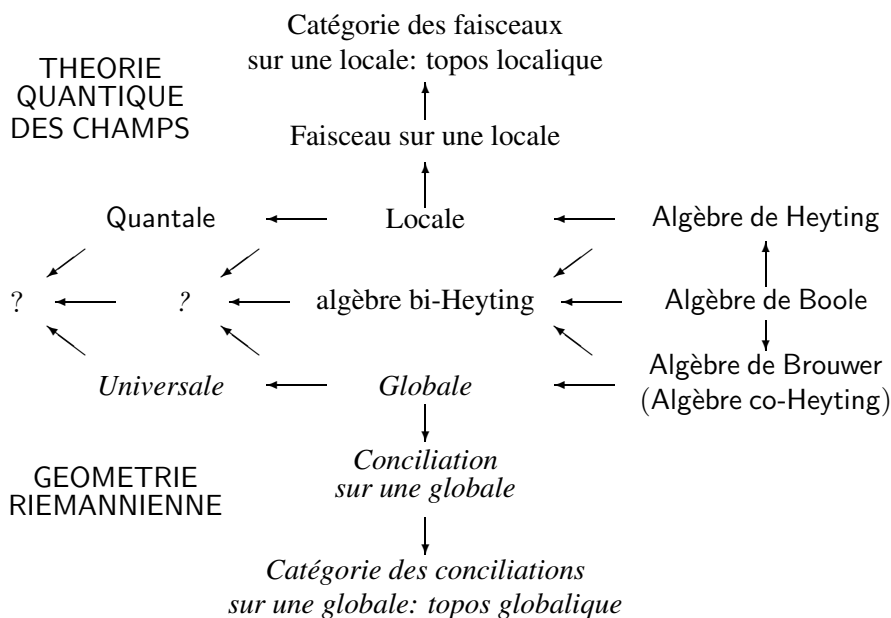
Catégorie des faisceaux sur une locale: topos localique

THEORIE QUANTIQUE DES CHAMPS

Faisceau sur une locale

Quantale

Locale

Algèbre de Heyting

?

?

algèbre bi-Heyting

Algèbre de Boole

Algèbre de Brouwer (Algèbre co-Heyting)

*Universale*

*Globale*

GEOMETRIE RIEMANNIENNE

*Conciliation sur une globale*

*Catégorie des conciliations sur une globale: topos globalique*